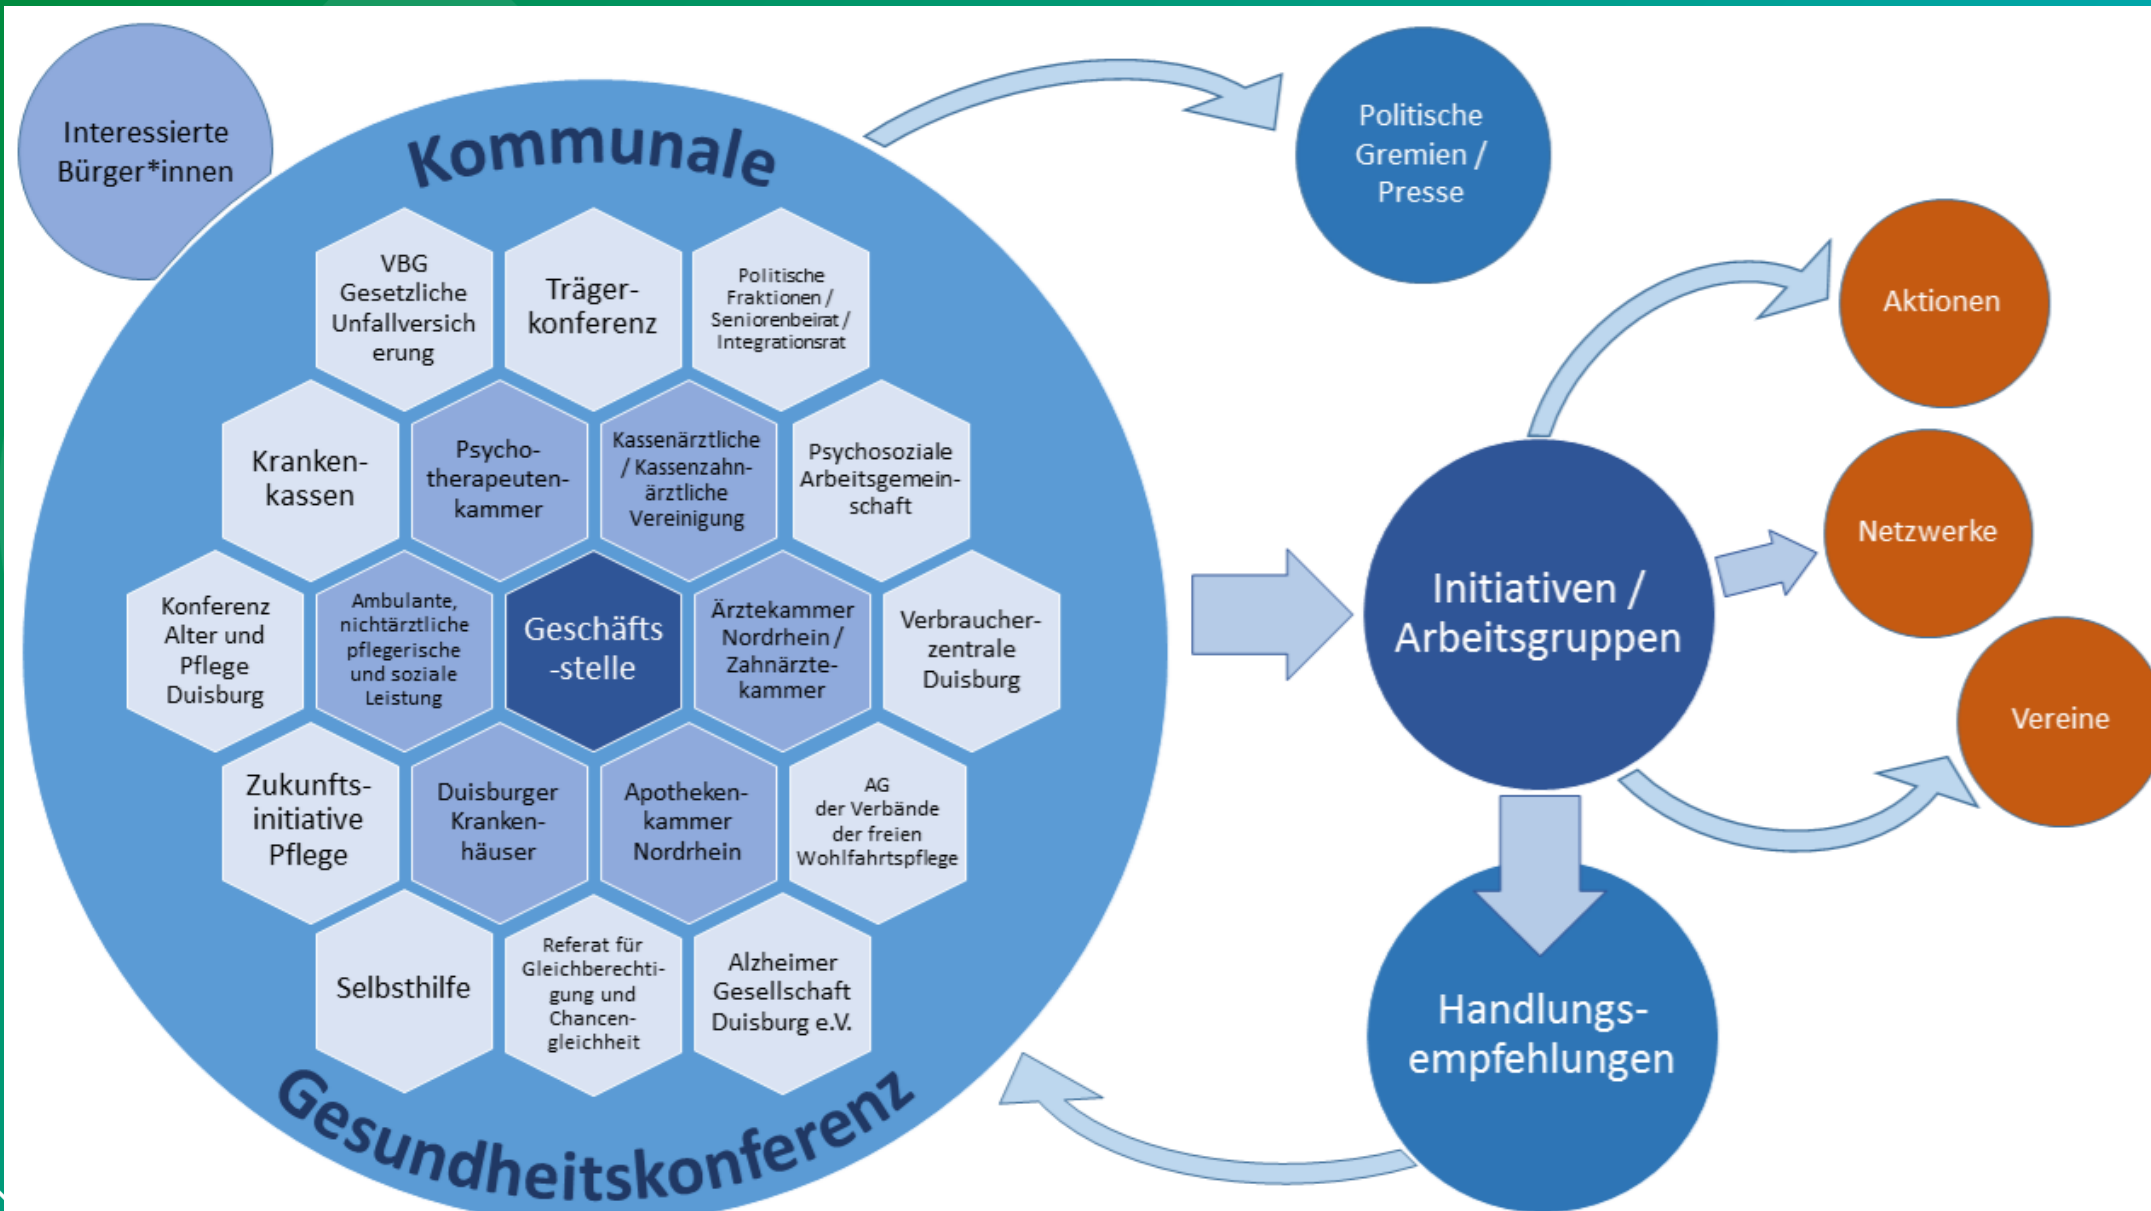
Interessierte Bürger*innen

Kommunale

VBG Gesetzliche Unfallversich erung

Träger-konferenz

Politische Fraktionen / Seniorenbeirat / Integrationsrat

Kranken-kassen

Psycho-therapeuten-kammer

Kassenärztliche / Kassenzahn-ärztliche Vereinigung

Psychosoziale Arbeitsgemein-schaft

Konferenz Alter und Pflege Duisburg

Ambulante, nichtärztliche pflegerische und soziale Leistung

Geschäfts -stelle

Ärztekammer Nordrhein / Zahnärzte-kammer

Verbraucher-zentrale Duisburg

Zukunfts-initiative Pflege

Duisburger Kranken-häuser

Apotheken-kammer Nordrhein

AG der Verbände der freien Wohlfahrtspflege

Selbsthilfe

Referat für Gleichberechti-gung und Chancen-gleichheit

Alzheimer Gesellschaft Duisburg e.V.

Gesundheitskonferenz

Politische Gremien / Presse

Aktionen

Initiativen / Arbeitsgruppen

Netzwerke

Vereine

Handlungs-empfehlungen